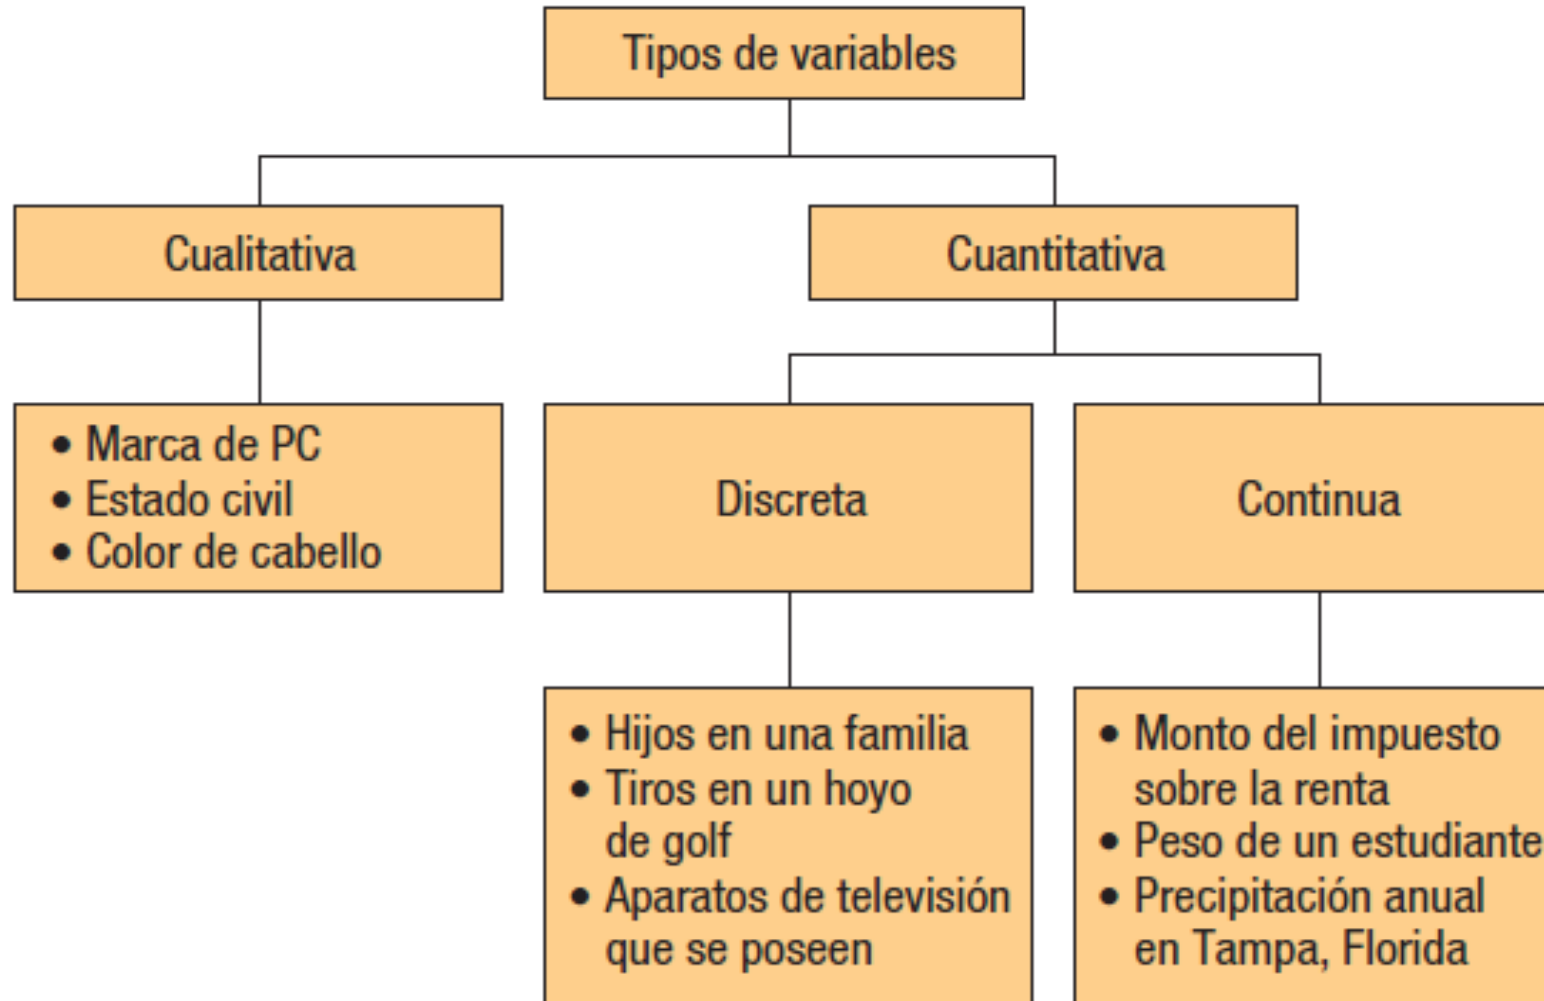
Tipos de variables

Cualitativa

Cuantitativa

• Marca de PC
• Estado civil
• Color de cabello

Discreta

Continua

• Hijos en una familia
• Tiros en un hoyo de golf
• Aparatos de televisión que se poseen

• Monto del impuesto sobre la renta
• Peso de un estudiante
• Precipitación anual en Tampa, Florida